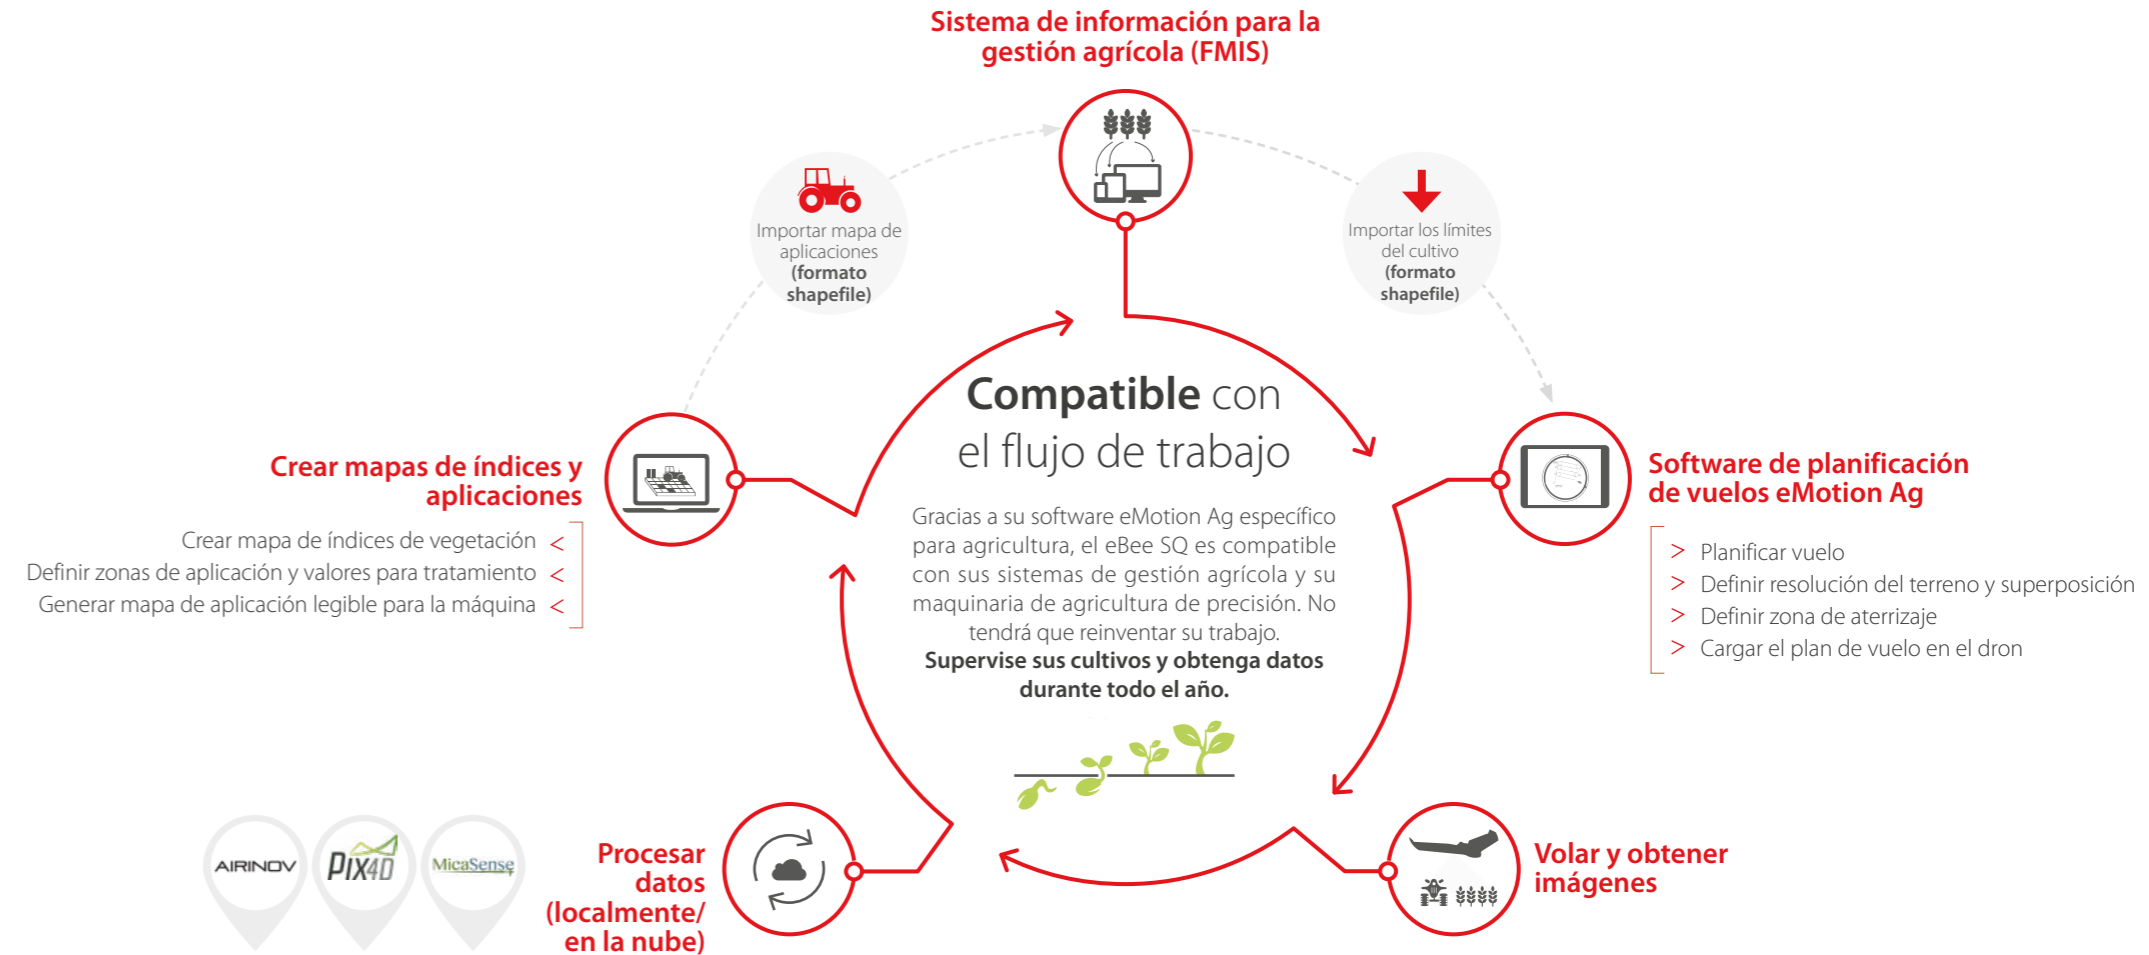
Sistema de información para la gestión agrícola (FMIS)

Importar mapa de aplicaciones (formato shapefile)

Importar los límites del cultivo (formato shapefile)

Compatible con el flujo de trabajo

Gracias a su software eMotion Ag específico para agricultura, el eBee SQ es compatible con sus sistemas de gestión agrícola y su maquinaria de agricultura de precisión. No tendrá que reinventar su trabajo. **Supervise sus cultivos y obtenga datos durante todo el año.**

Crear mapas de índices y aplicaciones

Crear mapa de índices de vegetación <
Definir zonas de aplicación y valores para tratamiento <
Generar mapa de aplicación legible para la máquina <

Software de planificación de vuelos eMotion Ag

> Planificar vuelo
> Definir resolución del terreno y superposición
> Definir zona de aterrizaje
> Cargar el plan de vuelo en el dron

AIRINOV PIX4D MicaSense

Procesar datos (localmente/ en la nube)

Volar y obtener imágenes